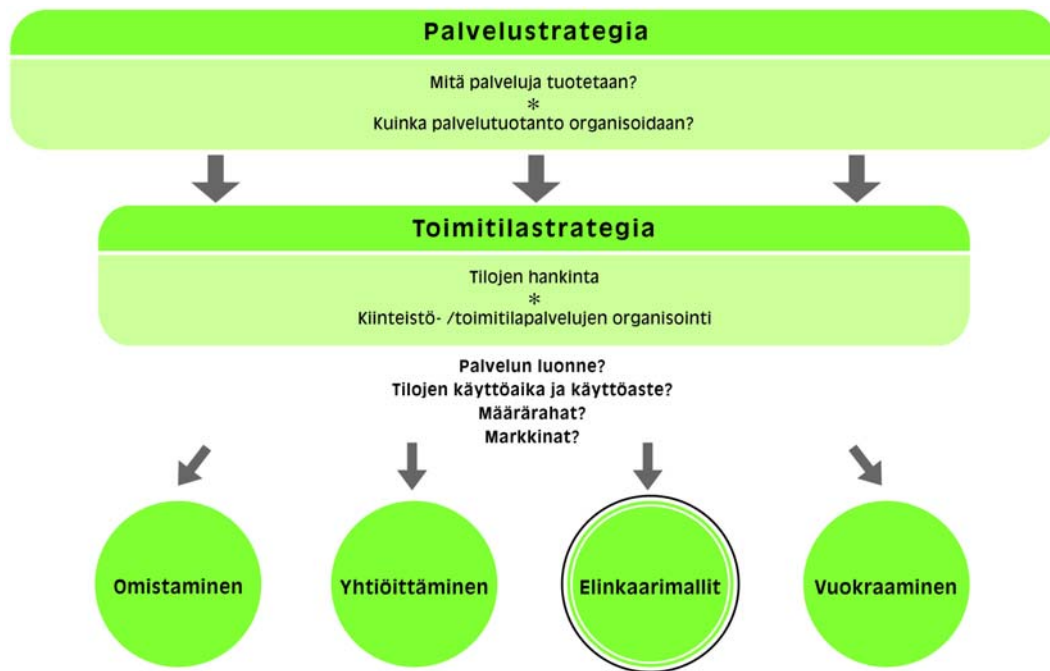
Palvelustrategia

Mitä palveluja tuotetaan?
*
Kuinka palvelutuotanto organisoidaan?

Toimitilastrategia

Tilojen hankinta
*
Kiinteistö- /toimitilapalvelujen organisointi

Palvelun luonne?
Tilojen käyttöaika ja käyttöaste?
Määrärahat?
Markkinat?

Omistaminen

Yhtiöittäminen

Elinkaarimallit

Vuokraaminen